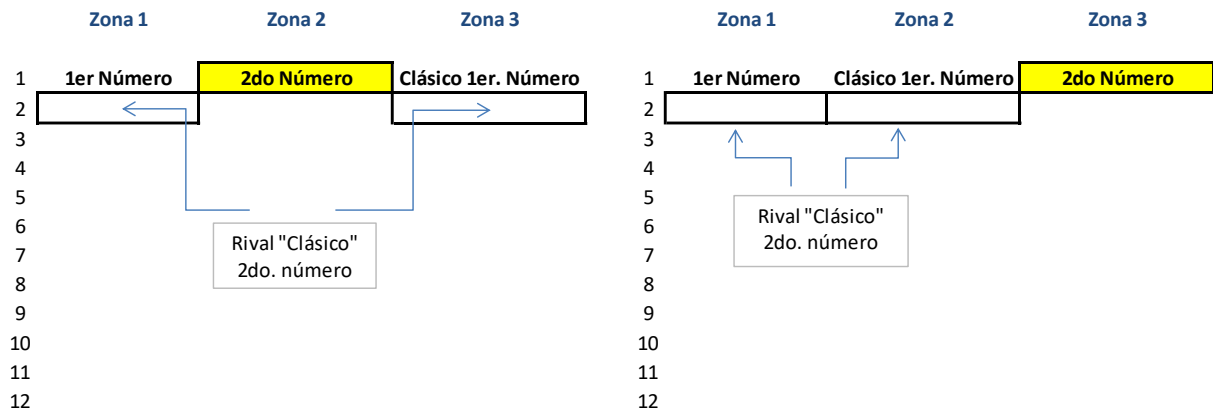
| | Zona 1 | Zona 2 | Zona 3 |
|---|---|---|---|
| 1 | 1er Número | 2do Número | Clásico 1er. Número |
| 2 | | | |
| 3 | | | |
| 4 | | | |
| 5 | | | |
| 6 | | | |
| 7 | | | |
| 8 | | | |
| 9 | | | |
| 10 | | | |
| 11 | | | |
| 12 | | | |

Rival "Clásico" 2do. número

| | Zona 1 | Zona 2 | Zona 3 |
|---|---|---|---|
| 1 | 1er Número | Clásico 1er. Número | 2do Número |
| 2 | | | |
| 3 | | | |
| 4 | | | |
| 5 | | | |
| 6 | | | |
| 7 | | | |
| 8 | | | |
| 9 | | | |
| 10 | | | |
| 11 | | | |
| 12 | | | |

Rival "Clásico" 2do. número